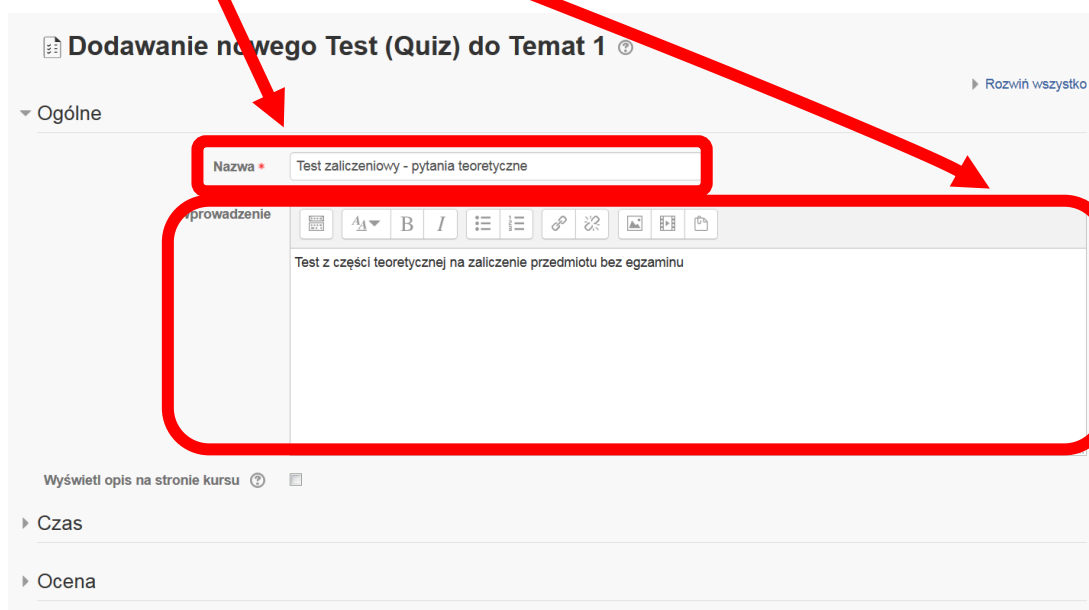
Dodawanie no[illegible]wego Test (Quiz) do Temat 1

Rozwiń wszystko

Ogólne

Nazwa

Test zaliczeniowy - pytania teoretyczne

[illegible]prowadzenie

Test z części teoretycznej na zaliczenie przedmiotu bez egzaminu

Wyświetl opis na stronie kursu

Czas

Ocena